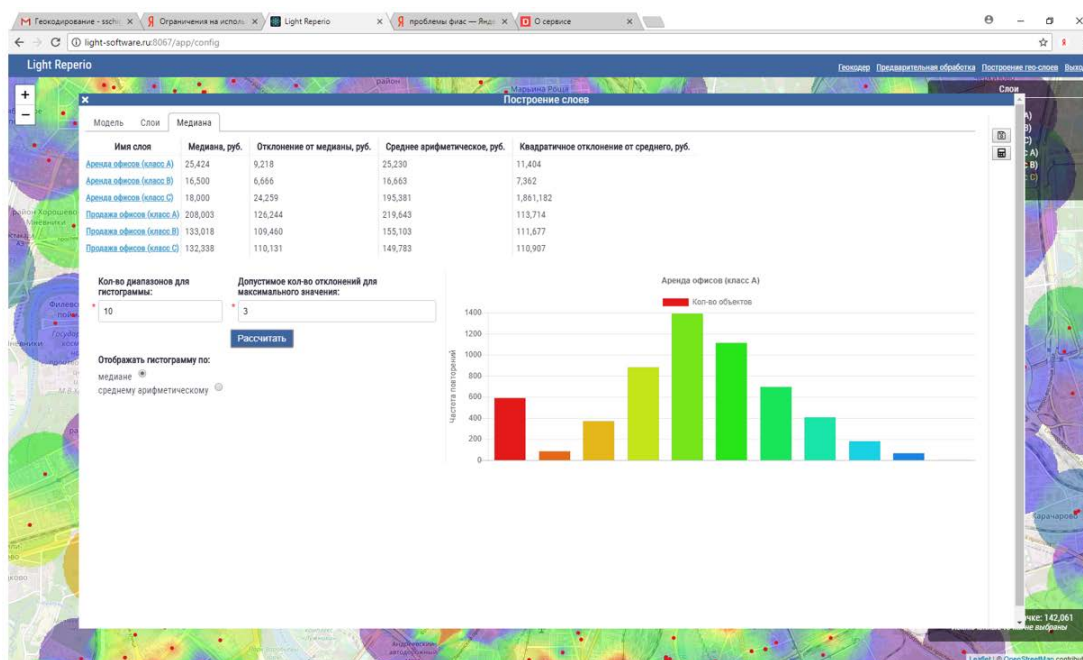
Геокодирование - sschi × Ограничения на исполь × Light Reperio × проблемы фиас — Янд × О сервисе ×

light-software.ru:8067/app/config

Light Reperio

Геокодер Предварительная обработка Построение гео-слоев Выход

Построение слоев

Слои

Модель Слои Медиана

| Имя слоя | Медиана, руб. | Отклонение от медианы, руб. | Среднее арифметическое, руб. | Квадратичное отклонение от среднего, руб. |
|---|---|---|---|---|
| Аренда офисов (класс А) | 25,424 | 9,218 | 25,230 | 11,404 |
| Аренда офисов (класс В) | 16,500 | 6,666 | 16,663 | 7,362 |
| Аренда офисов (класс С) | 18,000 | 24,259 | 195,381 | 1,861,182 |
| Продажа офисов (класс А) | 208,003 | 126,244 | 219,643 | 113,714 |
| Продажа офисов (класс В) | 133,018 | 109,460 | 155,103 | 111,677 |
| Продажа офисов (класс С) | 132,338 | 110,131 | 149,783 | 110,907 |

Кол-во диапазонов для гистограммы:
10

Допустимое кол-во отклонений для максимального значения:
3

Рассчитать

Отображать гистограмму по:
медиане
среднему арифметическому

Аренда офисов (класс А)
Кол-во объектов
Частота повторений
1400
1200
1000
800
600
400
200
0

Марьина Роща
район
Филевс
Хорошево
Мневники
Карачарово
чке: 142,061
Leaflet | © OpenStreetMap contributors